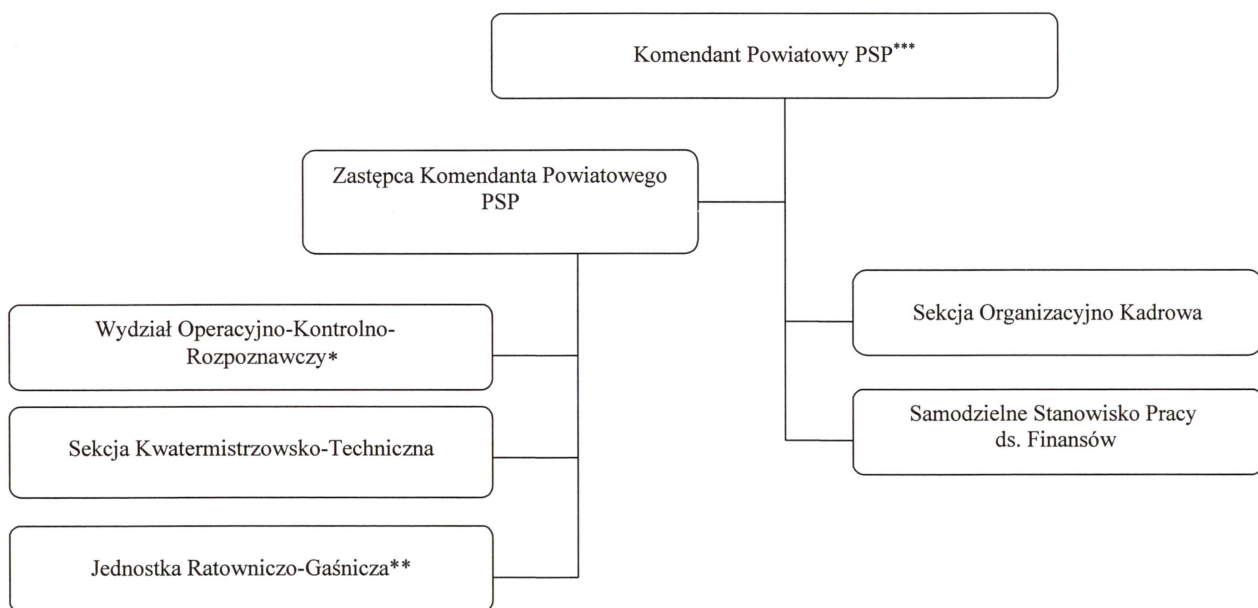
Komendant Powiatowy PSP***

Zastępca Komendanta Powiatowego PSP

Wydział Operacyjno-Kontrolno-Rozpoznawczy*

Sekcja Kwatermistrzowsko-Techniczna

Jednostka Ratowniczo-Gaśnicza**

Sekcja Organizacyjno Kadrowa

Samodzielne Stanowisko Pracy ds. Finansów